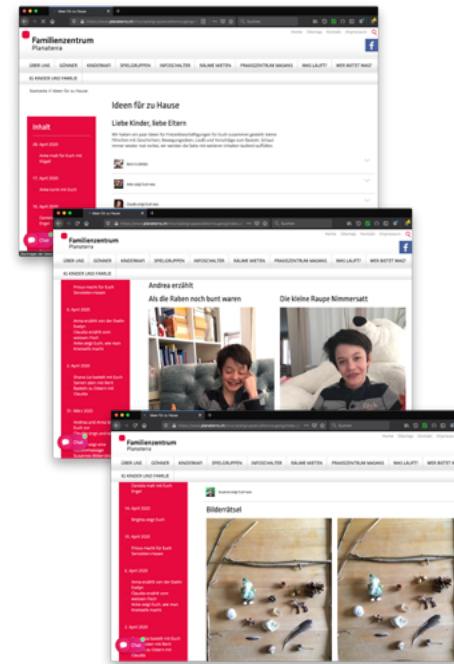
Ideen für zu Hause

Familienzentrum
Planaterra

Home Sitemap Kontakt Impressum

ÜBER UNS GÖNNER KINDERHAUS SPIELGRUPPEN INFOSCHALTER RÄUME MIETEN PRAXISZENTRUM MAGANS WAS LÄUFT? WER BIETET WAS?

KINDER UND FAMILIE

Startseite // Ideen für zu Hause

Inhalt

28. April 2020

Anke macht für Euch mit Kugel

17. April 2020

Anna lacht mit Euch

16. April 2020

Ideen für zu Hause

Liebe Kinder, liebe Eltern

Wir haben ein paar Ideen für Freizeitbeschäftigungen für Euch zusammen gestellt: kleine Filmchen mit Geschichten, Bewegungsideen, Lieder und Vorschläge zum Basteln. Schaut immer wieder mal vorbei, wir werden die Seite mit weiteren Inhalten laufend auffüllen.

Chat

Ideen für zu Hause

Familienzentrum
Planaterra

Home Sitemap Kontakt Impressum

ÜBER UNS GÖNNER KINDERHAUS SPIELGRUPPEN INFOSCHALTER RÄUME MIETEN PRAXISZENTRUM MAGANS WAS LÄUFT? WER BIETET WAS?

KINDER UND FAMILIE

Prisca macht für Euch Servietten-Hasen

8. April 2020

Anna erzählt von der Stadtmaus
Claudia erzählt vom weissen Fuchs
Anke zeigt Euch, wie man Kreisel macht

6. April 2020

Shana tanzt mit Euch
Tanzen zum Osterlied
Basteln zu Ostern mit Claudia

31. März 2020

Andrea und Anna erzählen Euch

Chat

Andrea erzählt

Als die Raben noch bunt waren

Die kleine Raupe Nimmersatt

Ideen für zu Hause

Familienzentrum
Planaterra

Home Sitemap Kontakt Impressum

ÜBER UNS GÖNNER KINDERHAUS SPIELGRUPPEN INFOSCHALTER RÄUME MIETEN PRAXISZENTRUM MAGANS WAS LÄUFT? WER BIETET WAS?

KINDER UND FAMILIE

Daniela malt mit Euch Engel

14. April 2020

Brigitte zeigt Euch

10. April 2020

Prisca macht für Euch Servietten-Hasen

8. April 2020

Anna erzählt von der Stadtmaus
Claudia erzählt vom weissen Fuchs
Anke zeigt Euch, wie man Kreisel macht

6. April 2020

Chat

Bilderrätsel